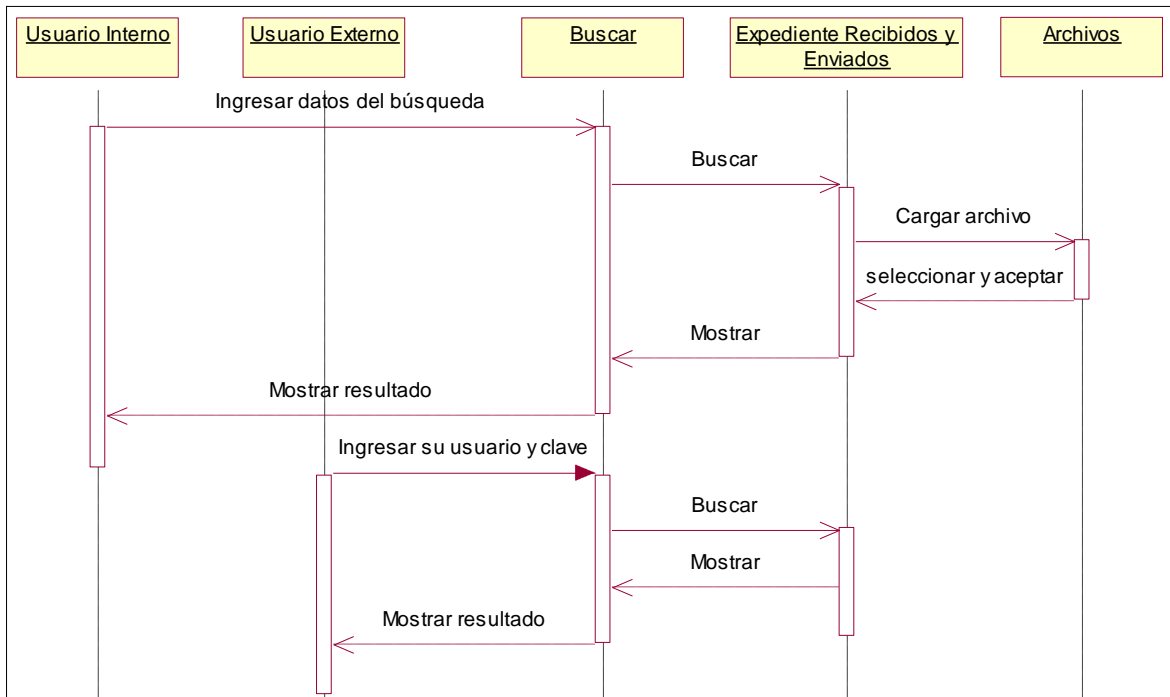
Usuario Interno

Usuario Externo

Buscar

Expediente Recibidos y Enviados

Archivos

Ingresar datos del búsqueda

Buscar

Cargar archivo

seleccionar y aceptar

Mostrar

Mostrar resultado

Ingresar su usuario y clave

Buscar

Mostrar

Mostrar resultado